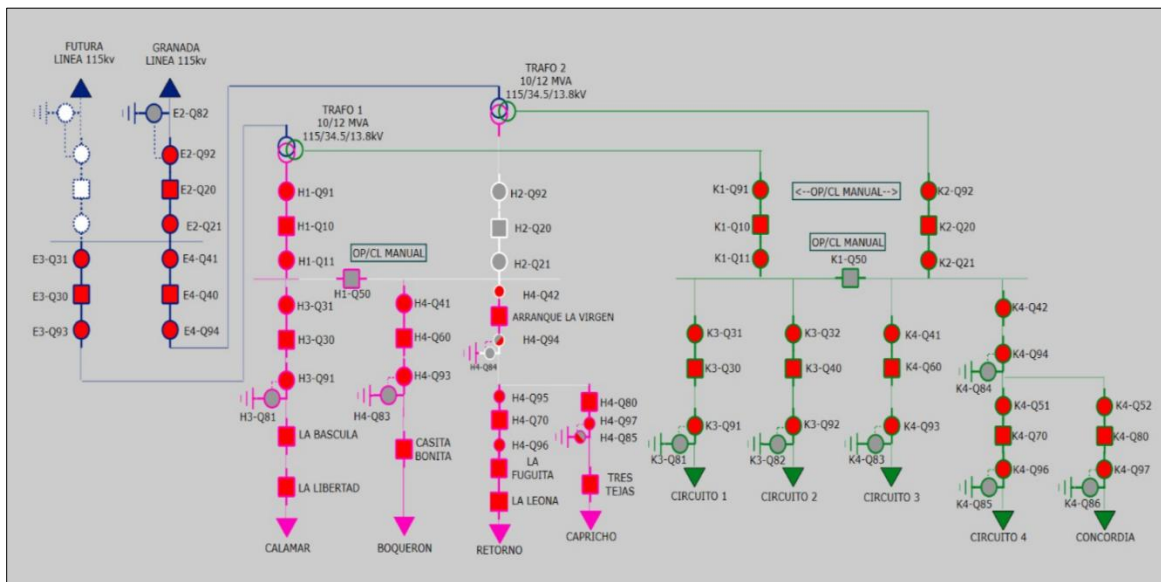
FUTURA LINEA 115kv

GRANADA LINEA 115kv

E2-Q82

E2-Q92

E2-Q20

E2-Q21

E3-Q31

E3-Q30

E3-Q93

E4-Q41

E4-Q40

E4-Q94

TRAFO 1
10/12 MVA
115/34.5/13.8kV

TRAFO 2
10/12 MVA
115/34.5/13.8kV

H1-Q91

H1-Q10

H1-Q11

OP/CL MANUAL

H1-Q50

H3-Q31

H3-Q30

H3-Q91

H3-Q81

LA BASCULA

LA LIBERTAD

CALAMAR

H4-Q41

H4-Q60

H4-Q93

H4-Q83

CASITA BONITA

BOQUERON

H2-Q92

H2-Q20

H2-Q21

H4-Q42

ARRANQUE LA VIRGEN

H4-Q94

H4-Q84

H4-Q95

H4-Q70

H4-Q96

LA FUGUITA

LA LEONA

RETORNO

H4-Q80

H4-Q97

H4-Q85

TRES TEJAS

CAPRICHO

K1-Q91

K1-Q10

K1-Q11

<--OP/CL MANUAL-->

OP/CL MANUAL

K1-Q50

K2-Q92

K2-Q20

K2-Q21

K3-Q31

K3-Q30

K3-Q91

K3-Q81

CIRCUITO 1

K3-Q32

K3-Q40

K3-Q92

K3-Q82

CIRCUITO 2

K4-Q41

K4-Q60

K4-Q93

K4-Q83

CIRCUITO 3

K4-Q42

K4-Q94

K4-Q84

K4-Q51

K4-Q70

K4-Q96

K4-Q85

CIRCUITO 4

K4-Q52

K4-Q80

K4-Q97

K4-Q86

CONCORDIA